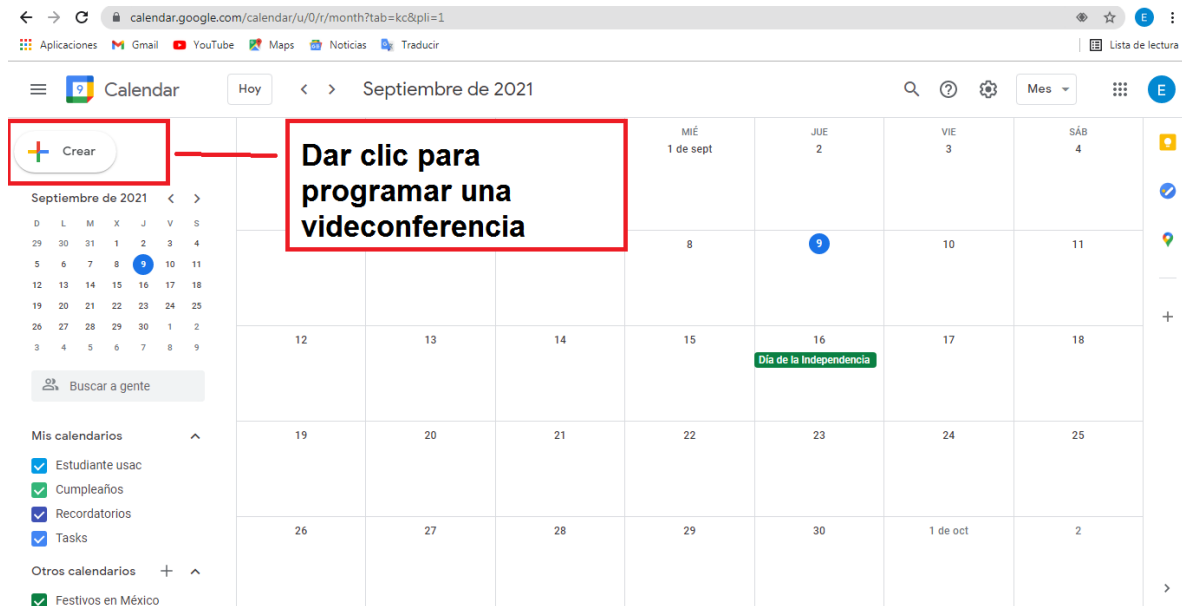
calendar.google.com/calendar/u/0/r/month?tab=kc&pli=1

E

Aplicaciones Gmail YouTube Maps Noticias Traducir

Lista de lectura

Calendar

Hoy

Septiembre de 2021

Mes

E

Crear

Dar clic para programar una videoconferencia

Septiembre de 2021

| D | L | M | X | J | V | S |
|---|---|---|---|---|---|---|
| 29 | 30 | 31 | 1 | 2 | 3 | 4 |
| 5 | 6 | 7 | 8 | 9 | 10 | 11 |
| 12 | 13 | 14 | 15 | 16 | 17 | 18 |
| 19 | 20 | 21 | 22 | 23 | 24 | 25 |
| 26 | 27 | 28 | 29 | 30 | 1 | 2 |
| 3 | 4 | 5 | 6 | 7 | 8 | 9 |

Buscar a gente

Mis calendarios

Estudiante usac

Cumpleaños

Recordatorios

Tasks

Otros calendarios

Festivos en México

| | | | MIÉ | JUE | VIE | SÁB |
|---|---|---|---|---|---|---|
| | | | 1 de sept | 2 | 3 | 4 |
| | | | 8 | 9 | 10 | 11 |
| 12 | 13 | 14 | 15 | 16 Día de la Independencia | 17 | 18 |
| 19 | 20 | 21 | 22 | 23 | 24 | 25 |
| 26 | 27 | 28 | 29 | 30 | 1 de oct | 2 |